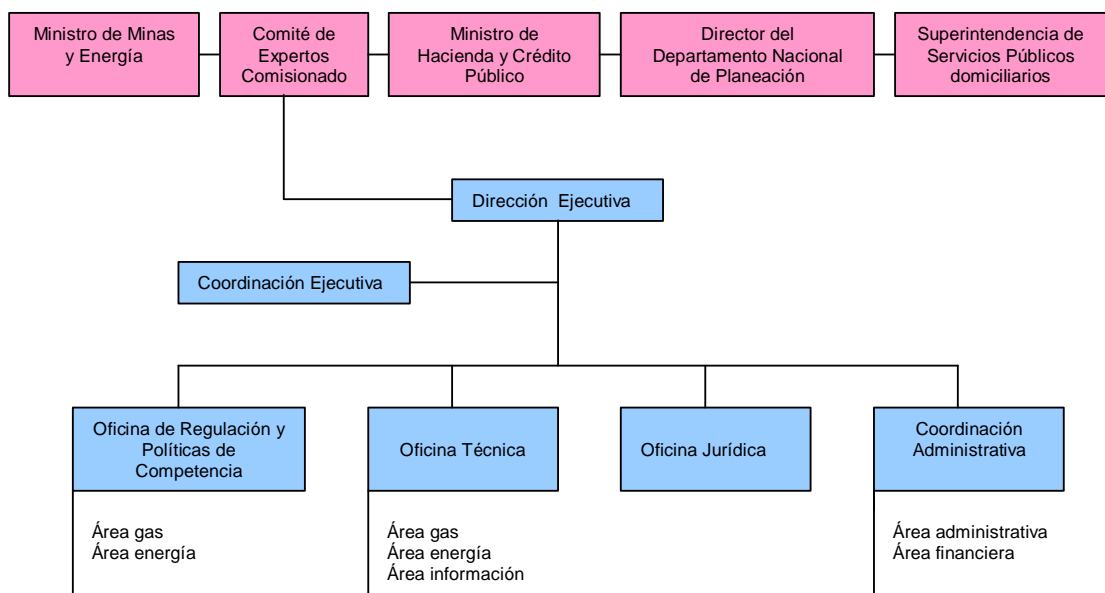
Ministro de Minas y Energía

Comité de Expertos Comisionado

Ministro de Hacienda y Crédito Público

Director del Departamento Nacional de Planeación

Superintendencia de Servicios Públicos domiciliarios

Dirección Ejecutiva

Coordinación Ejecutiva

Oficina de Regulación y Políticas de Competencia

Área gas
Área energía

Oficina Técnica

Área gas
Área energía
Área información

Oficina Jurídica

Coordinación Administrativa

Área administrativa
Área financiera